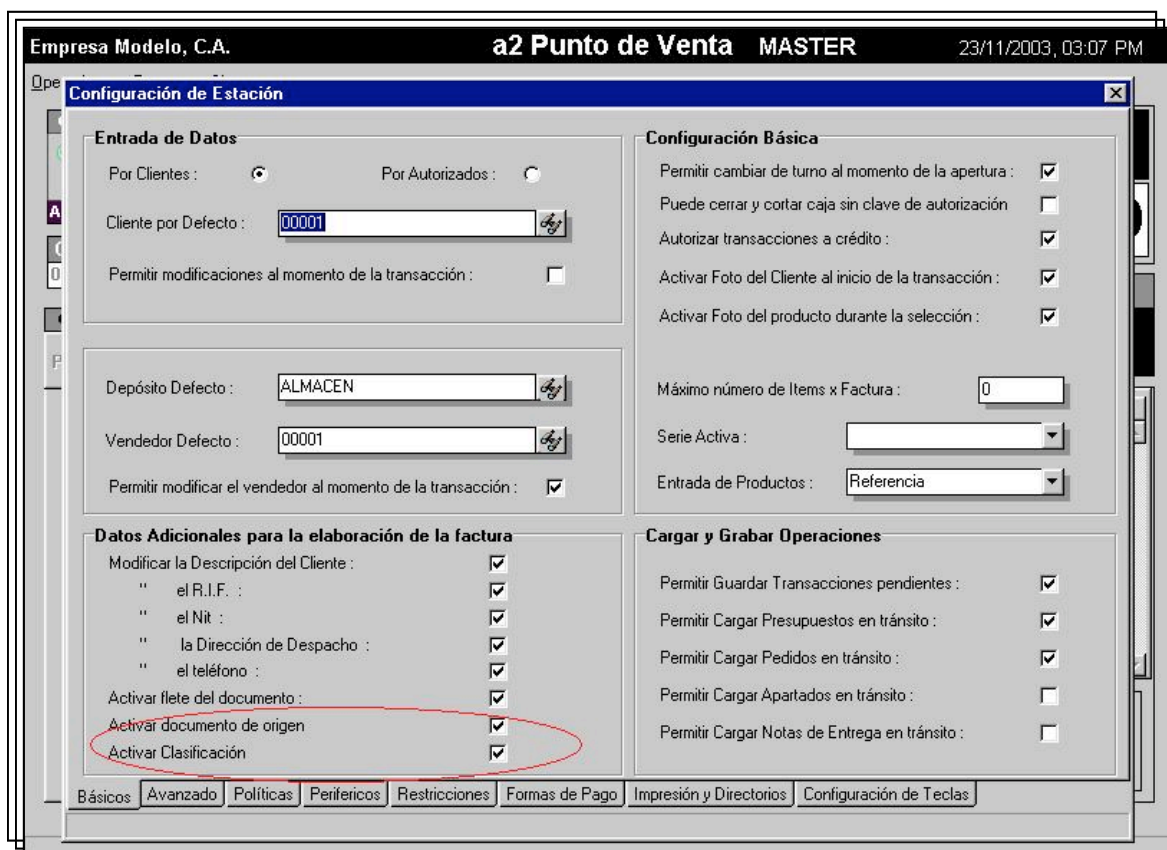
Empresa Modelo, C.A.

a2 Punto de Venta MASTER

23/11/2003, 03:07 PM

Configuración de Estación

Entrada de Datos

Por Clientes :

Por Autorizados :

Cliente por Defecto : 00001

Permitir modificaciones al momento de la transacción :

Depósito Defecto : ALMACEN

Vendedor Defecto : 00001

Permitir modificar el vendedor al momento de la transacción :

Datos Adicionales para la elaboración de la factura

Modificar la Descripción del Cliente :

" el R.I.F. :

" el Nit :

" la Dirección de Despacho :

" el teléfono :

Activar flete del documento :

Activar documento de origen

Activar Clasificación

Configuración Básica

Permitir cambiar de turno al momento de la apertura :

Puede cerrar y cortar caja sin clave de autorización

Autorizar transacciones a crédito :

Activar Foto del Cliente al inicio de la transacción :

Activar Foto del producto durante la selección :

Máximo número de Items x Factura : 0

Serie Activa :

Entrada de Productos : Referencia

Cargar y Grabar Operaciones

Permitir Guardar Transacciones pendientes :

Permitir Cargar Presupuestos en tránsito :

Permitir Cargar Pedidos en tránsito :

Permitir Cargar Apartados en tránsito :

Permitir Cargar Notas de Entrega en tránsito :

Básicos | Avanzado | Políticas | Perifericos | Restricciones | Formas de Pago | Impresión y Directorios | Configuración de Teclas